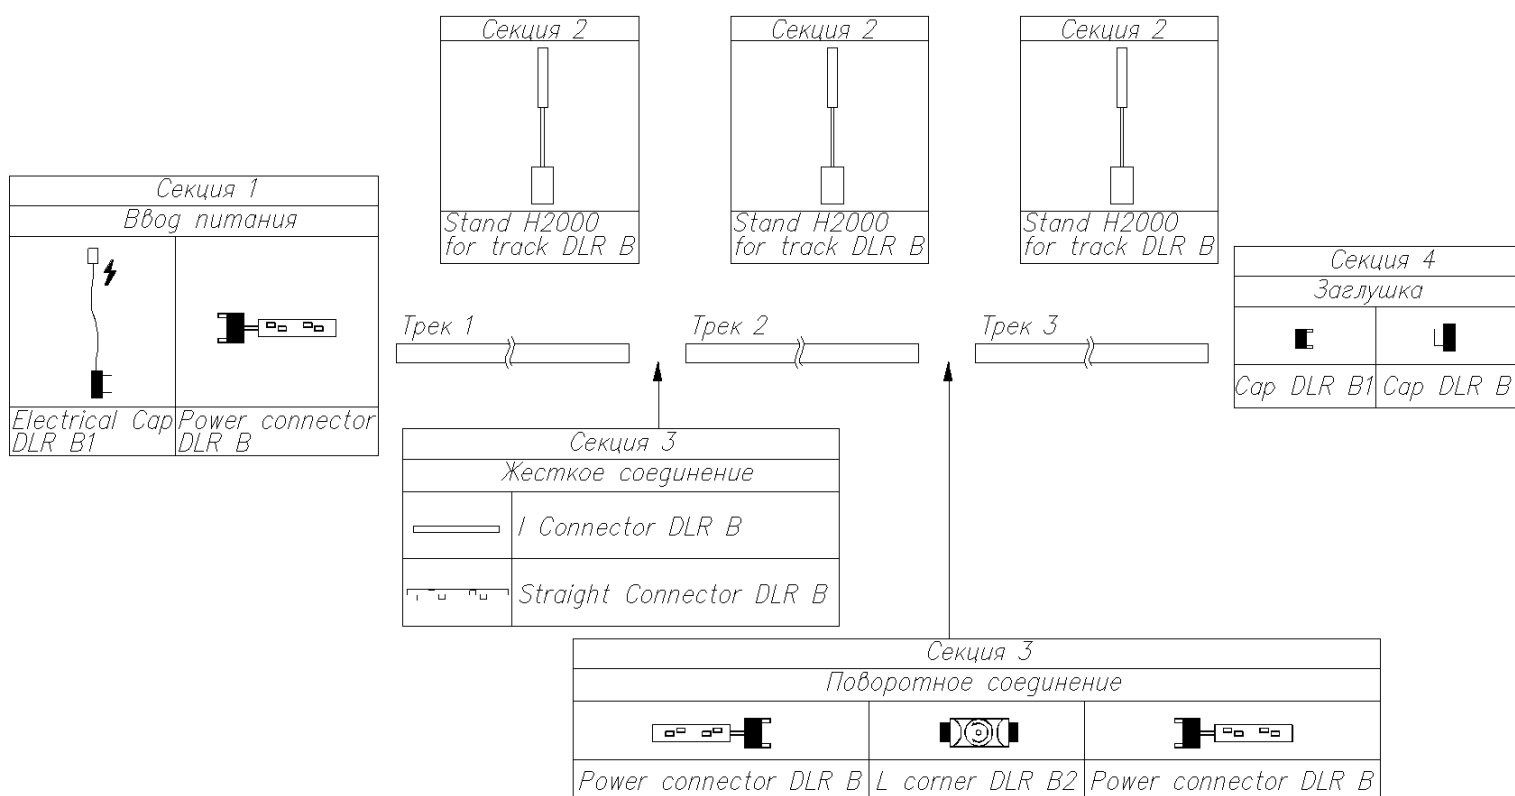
Секция 2

Stand H2000 for track DLR B

Секция 2

Stand H2000 for track DLR B

Секция 2

Stand H2000 for track DLR B

Секция 1

Ввод питания

Electrical Cap DLR B1

Power connector DLR B

Трек 1

Трек 2

Трек 3

Секция 4

Заглушка

Cap DLR B1

Cap DLR B

Секция 3

Жесткое соединение

| | I Connector DLR B |
|---|---|
| | Straight Connector DLR B |

Секция 3

Поворотное соединение

| Power connector DLR B | L corner DLR B2 | Power connector DLR B |
|---|---|---|